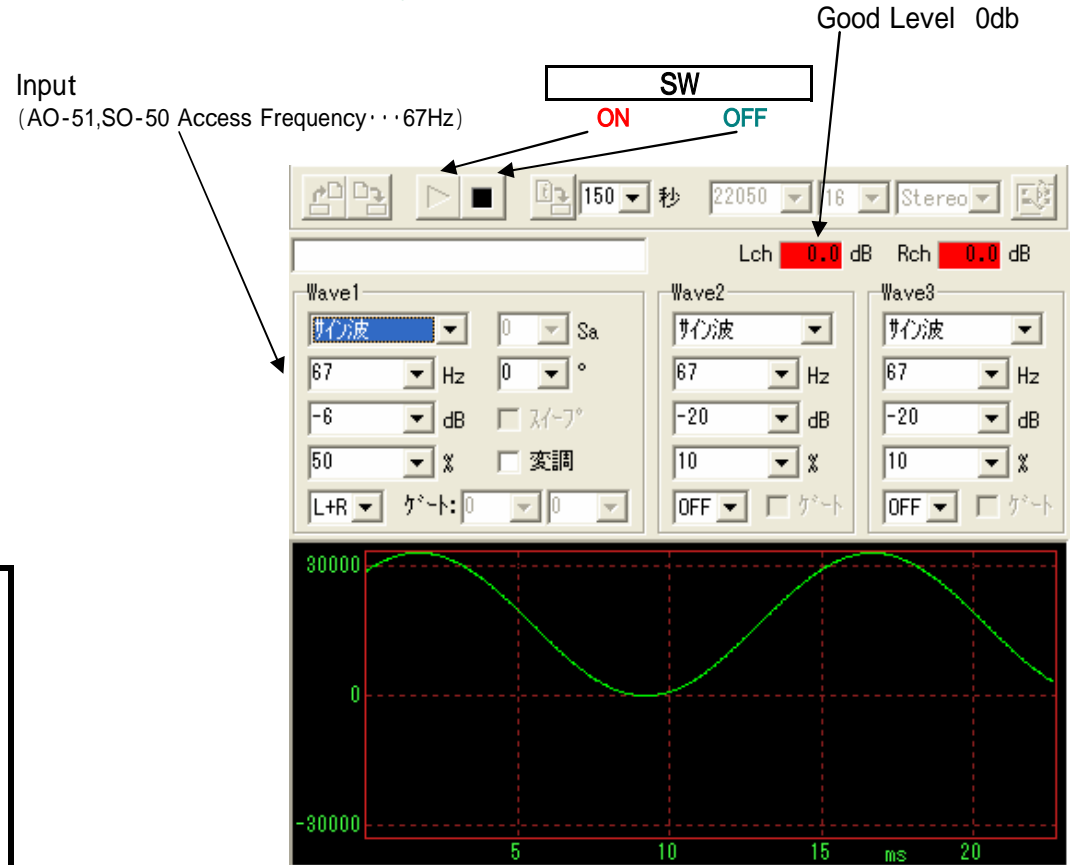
Good Level 0db

Input
(AO-51,SO-50 Access Frequency･･･67Hz)

SW

ON OFF

150 秒 22050 16 Stereo

Lch 0.0 dB Rch 0.0 dB

Wave1
ｻｲﾝ波 0 Sa
67 Hz 0 °
-6 dB ｽｲｰﾌﾟ
50 % 変調
L+R ｹﾞｰﾄ: 0 0

Wave2
ｻｲﾝ波
67 Hz
-20 dB
10 %
OFF ｹﾞｰﾄ

Wave3
ｻｲﾝ波
67 Hz
-20 dB
10 %
OFF ｹﾞｰﾄ

30000
0
-30000
5 10 15 ms 20